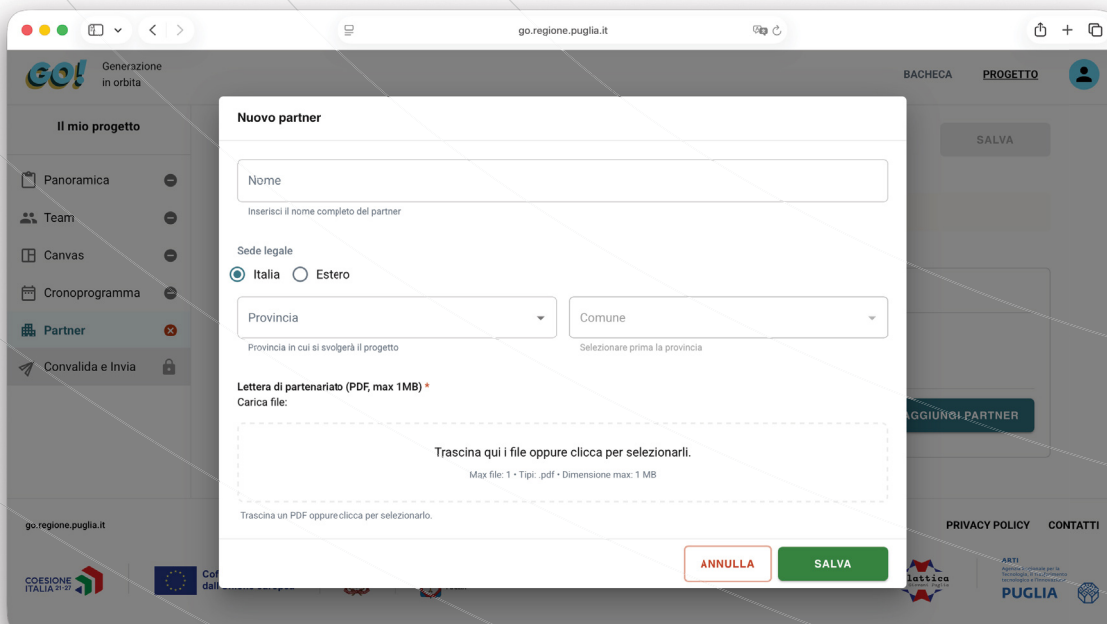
go.regione.puglia.it

GO! Generazione in orbita

BACHECA PROGETTO

Il mio progetto

SALVA

Panoramica
Team
Canvas
Cronoprogramma
Partner
Convalida e Invia

Nuovo partner

Nome
Inserisci il nome completo del partner

Sede legale
Italia Estero

Provincia
Provincia in cui si svolgerà il progetto

Comune
Selezionare prima la provincia

Lettera di partenariato (PDF, max 1MB) *
Carica file:

Trascina qui i file oppure clicca per selezionarli.
Max file: 1 • Tipi: .pdf • Dimensione max: 1 MB

Trascina un PDF oppure clicca per selezionarlo.

AGGIUNGI PARTNER

ANNULLA SALVA

go.regione.puglia.it

PRIVACY POLICY CONTATTI

COESIONE ITALIA 21-27

Cof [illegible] dall'Unione europea

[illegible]lattica

ARTI
PUGLIA